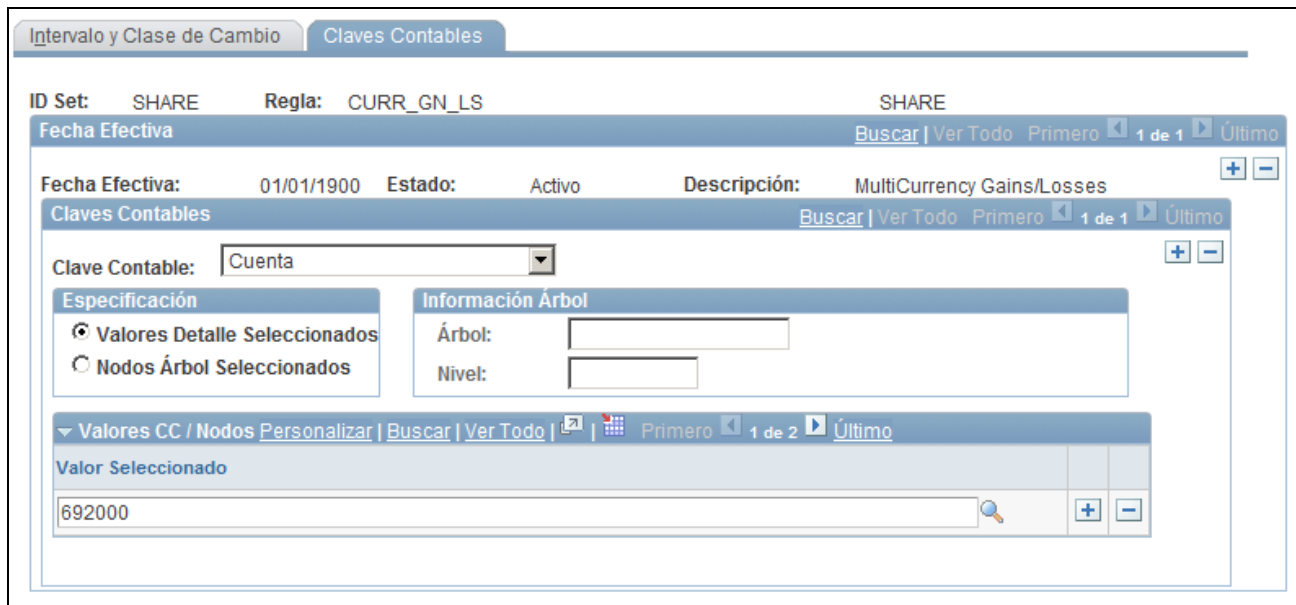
Intervalo y Clase de Cambio | Claves Contables

ID Set: SHARE Regla: CURR_GN_LS SHARE

Fecha Efectiva | Buscar | Ver Todo Primero 1 de 1 Último

Fecha Efectiva: 01/01/1900 Estado: Activo Descripción: MultiCurrency Gains/Losses

Claves Contables | Buscar | Ver Todo Primero 1 de 1 Último

Clave Contable: Cuenta

Especificación
Valores Detalle Seleccionados
Nodos Árbol Seleccionados

Información Árbol
Árbol:
Nivel:

Valores CC / Nodos Personalizar | Buscar | Ver Todo | | Primero 1 de 2 Último

| Valor Seleccionado |
|---|
| 692000 |